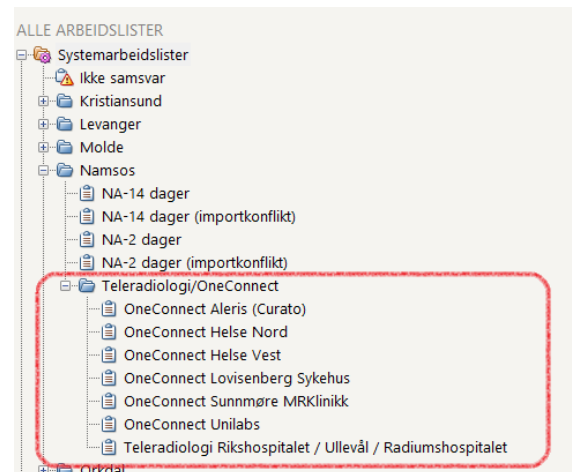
ALLE ARBEIDSLISTER
Systemarbeidslister
Ikke samsvar
Kristiansund
Levanger
Molde
Namsos
NA-14 dager
NA-14 dager (importkonflikt)
NA-2 dager
NA-2 dager (importkonflikt)
Teleradiologi/OneConnect
OneConnect Aleris (Curato)
OneConnect Helse Nord
OneConnect Helse Vest
OneConnect Lovisenberg Sykehus
OneConnect Sunnmøre MRKlinikk
OneConnect Unilabs
Teleradiologi Rikshospitalet / Ullevål / Radiumshospitalet
Orkdal